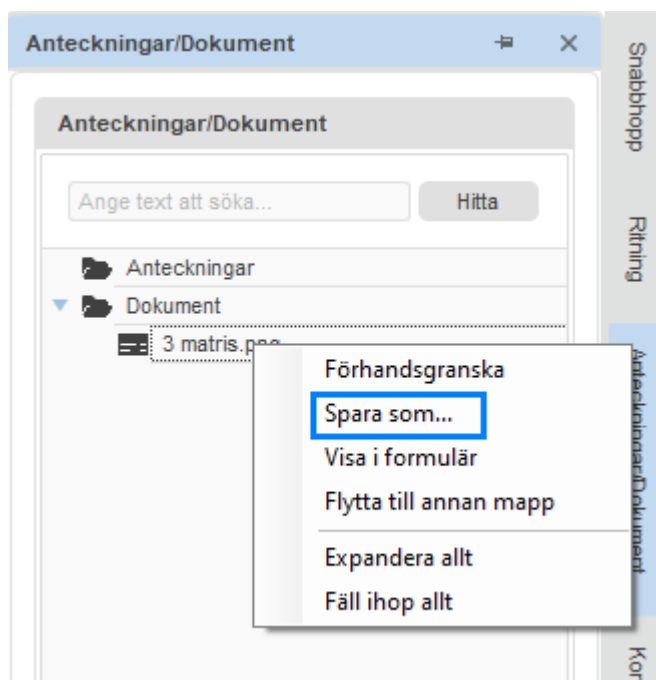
Anteckningar/Dokument

Anteckningar/Dokument

Ange text att söka...

Hitta

Anteckningar

Dokument

3 matris.p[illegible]

Förhandsgranska

Spara som...

Visa i formulär

Flytta till annan mapp

Expandera allt

Fäll ihop allt

Snabbhopp

Ritning

Anteckningar/Dokument

Kor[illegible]